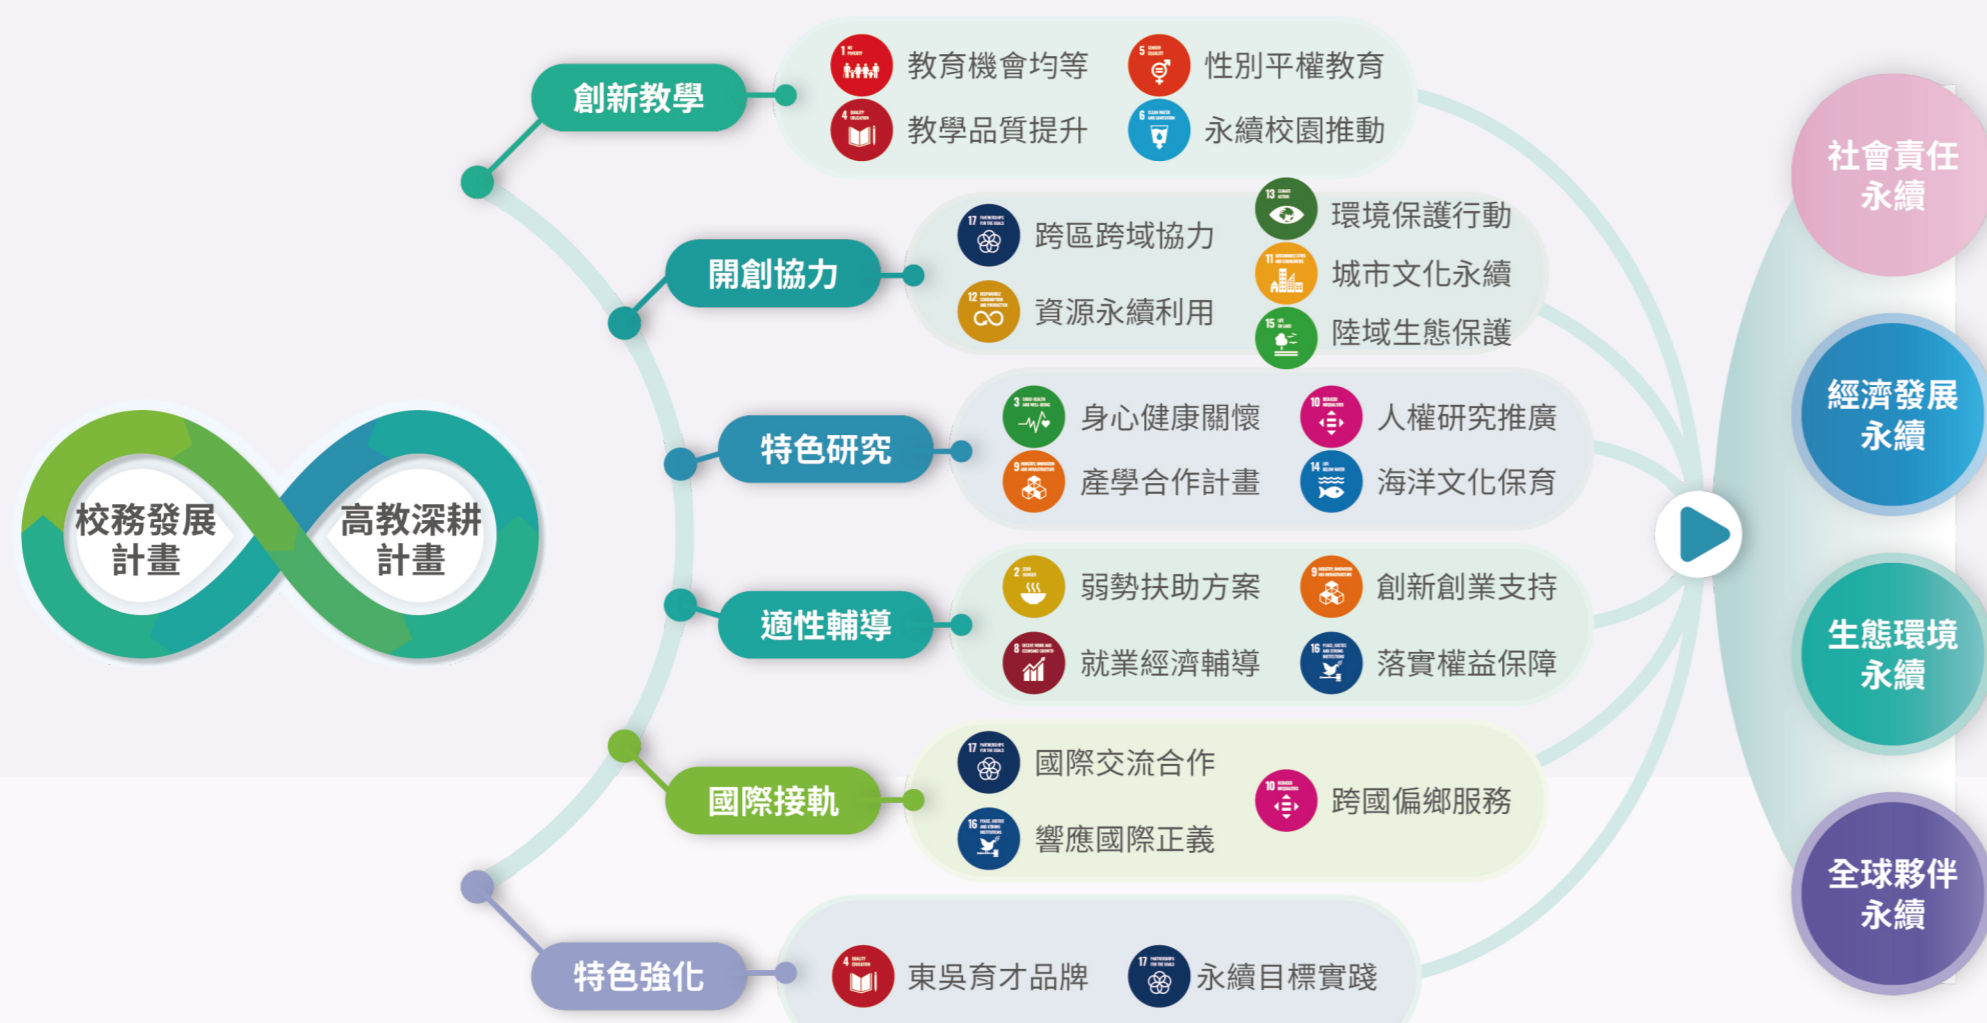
校務發展計畫

高教深耕計畫

創新教學

教育機會均等

性別平權教育

教學品質提升

永續校園推動

開創協力

跨區跨域協力

環境保護行動

城市文化永續

資源永續利用

陸域生態保護

特色研究

身心健康關懷

人權研究推廣

產學合作計畫

海洋文化保育

適性輔導

弱勢扶助方案

創新創業支持

就業經濟輔導

落實權益保障

國際接軌

國際交流合作

跨國偏鄉服務

響應國際正義

特色強化

東吳育才品牌

永續目標實踐

社會責任永續

經濟發展永續

生態環境永續

全球夥伴永續